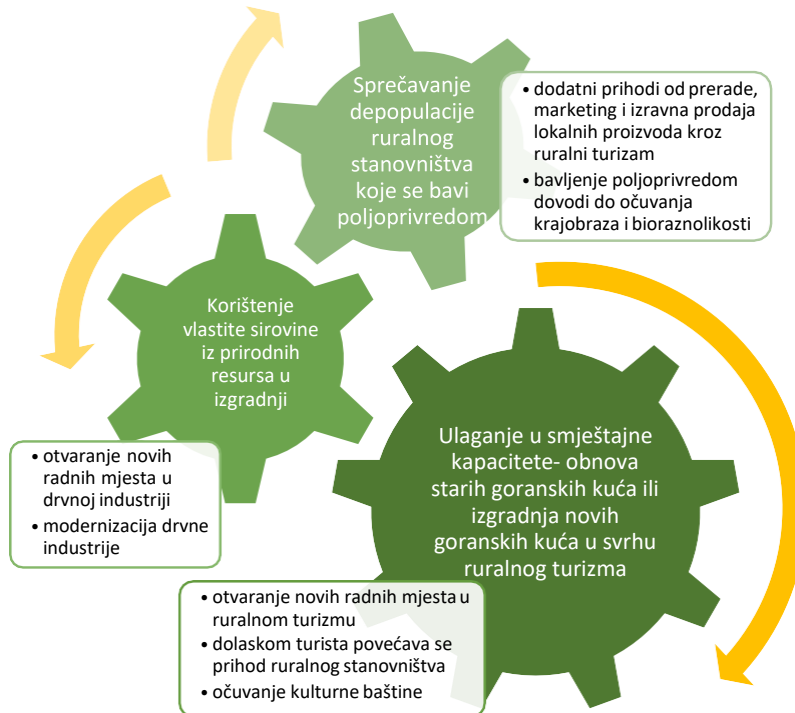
Sprečavanje depopulacije ruralnog stanovništva koje se bavi poljoprivredom

- dodatni prihodi od prerade, marketing i izravna prodaja lokalnih proizvoda kroz ruralni turizam
- bavljenje poljoprivredom dovodi do očuvanja krajobraza i bioraznolikosti

Korištenje vlastite sirovine iz prirodnih resursa u izgradnji

- otvaranje novih radnih mjesta u drvnoj industriji
- modernizacija drvne industrije

Ulaganje u smještajne kapacitete- obnova starih goranskih kuća ili izgradnja novih goranskih kuća u svrhu ruralnog turizma

- otvaranje novih radnih mjesta u ruralnom turizmu
- dolaskom turista povećava se prihod ruralnog stanovništva
- očuvanje kulturne baštine